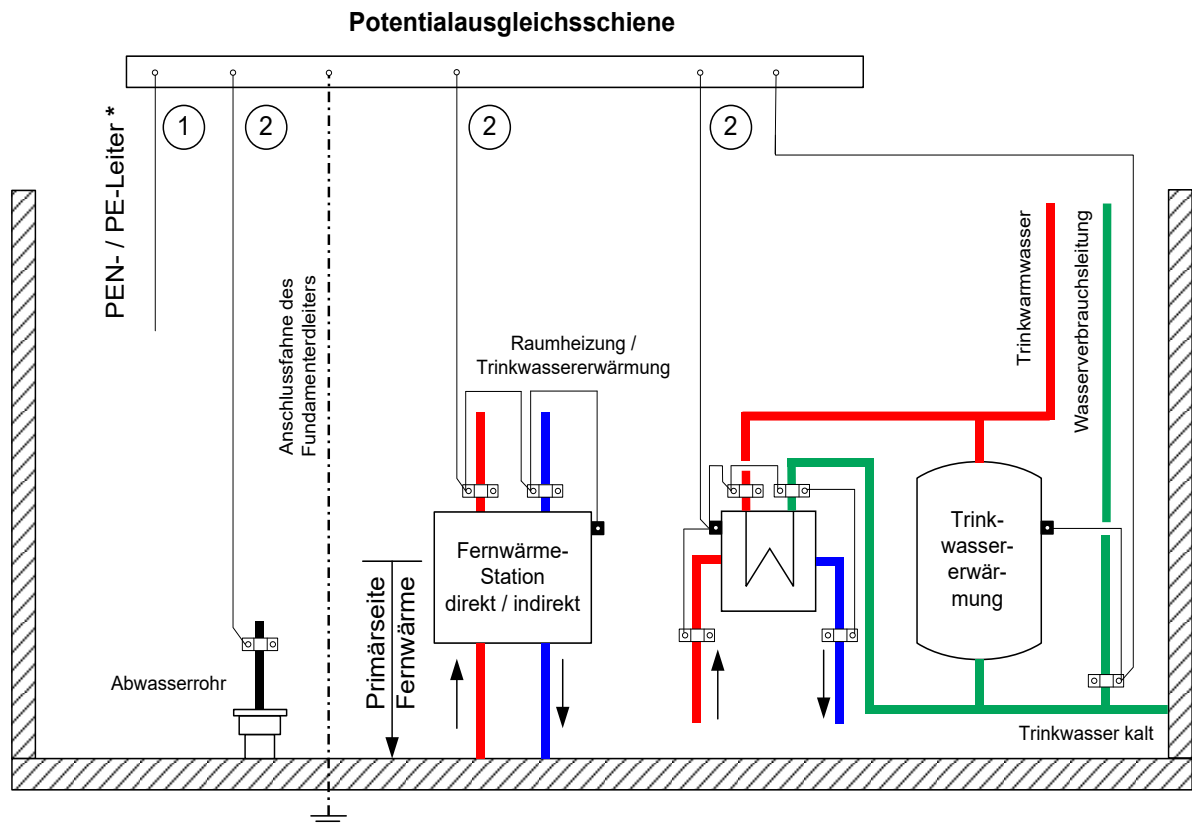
Potentialausgleichsschiene

1
2
2
2

PEN- / PE-Leiter *

Anschlussfahne des Fundamenterdleiters

Raumheizung / Trinkwassererwärmung

Trinkwarmwasser

Wasserverbrauchsleitung

Fernwärme-Station direkt / indirekt

Primärseite Fernwärme

Trink-wasser-erwär-mung

Abwasserrohr

Trinkwasser kalt